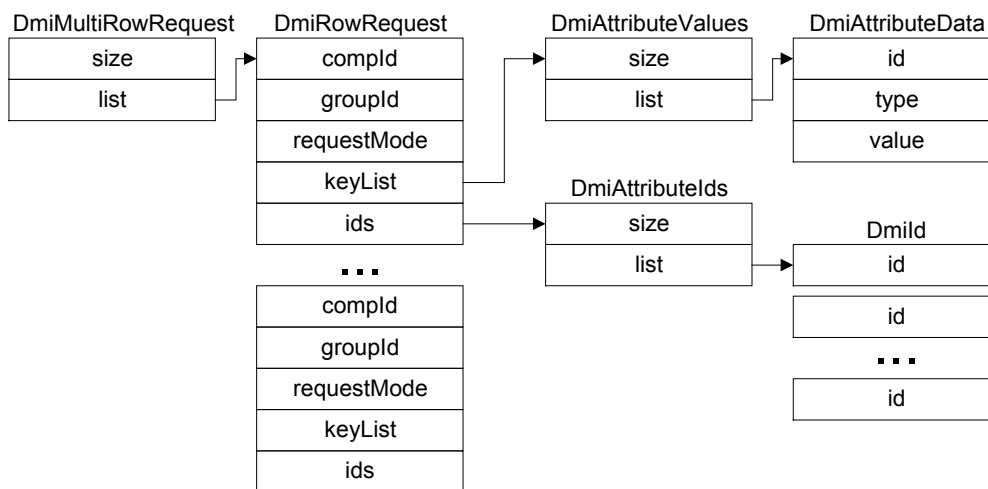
DmiMultiRowRequest
size
list

DmiRowRequest
compId
groupId
requestMode
keyList
ids
...
compId
groupId
requestMode
keyList
ids

DmiAttributeValues
size
list

DmiAttributeData
id
type
value

DmiAttributeIds
size
list

DmiId
id
id
...
id